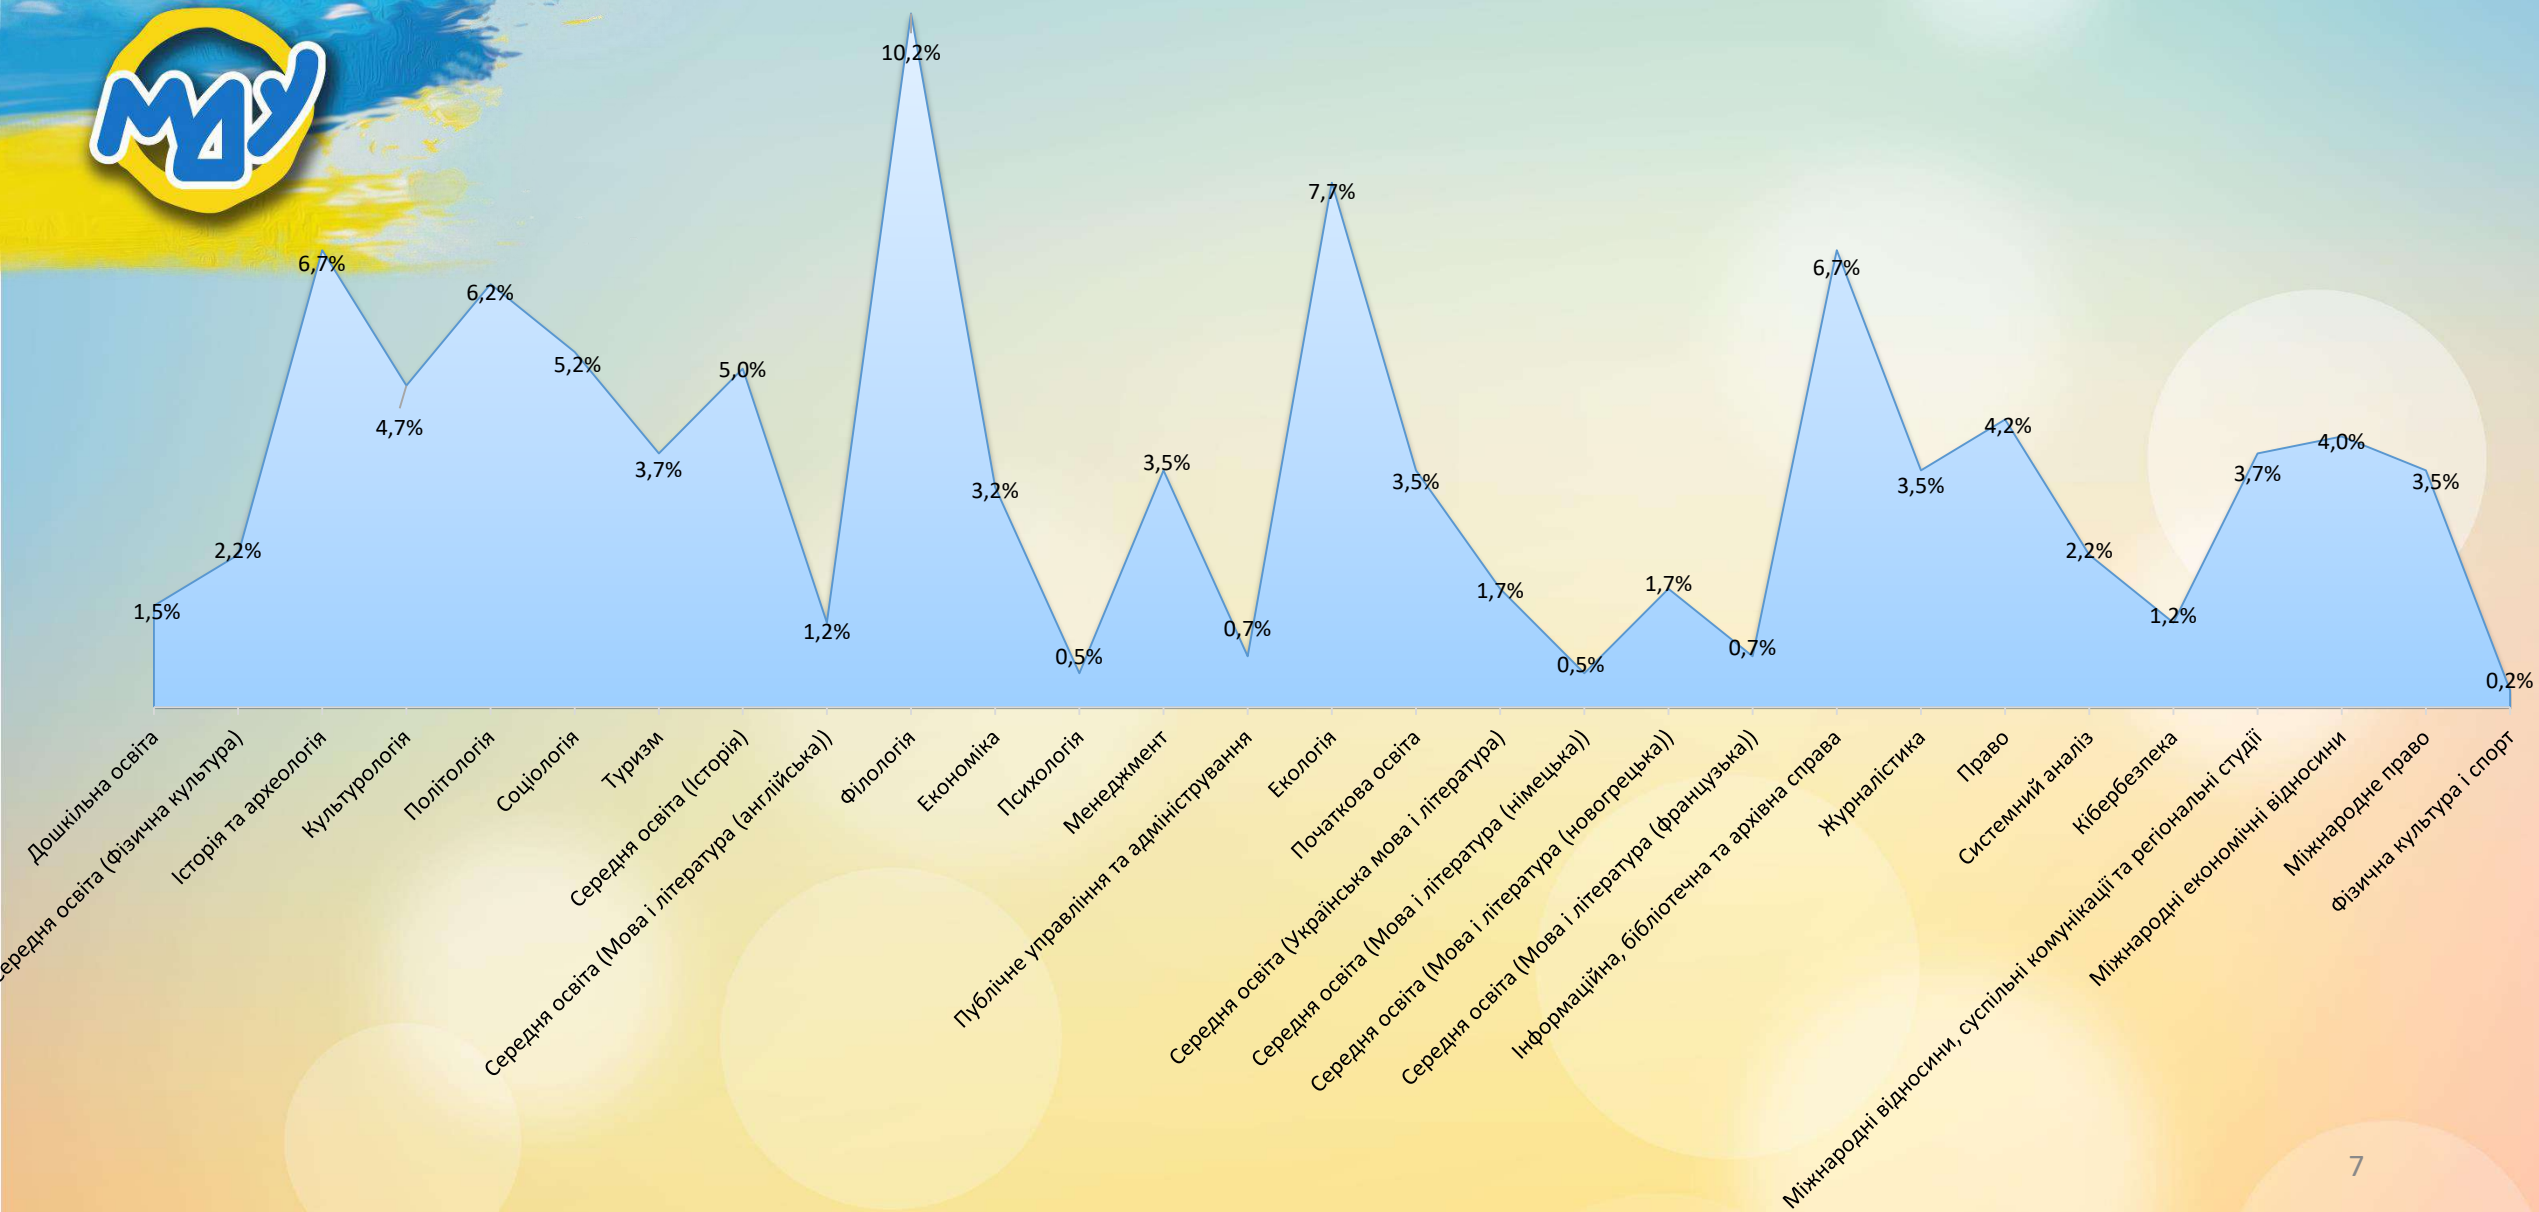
МДУ

10,2%
6,7%
6,2%
4,7%
5,2%
5,0%
3,7%
2,2%
1,5%
1,2%
3,2%
0,5%
3,5%
0,7%
7,7%
3,5%
1,7%
0,5%
1,7%
0,7%
6,7%
3,5%
4,2%
2,2%
1,2%
3,7%
4,0%
3,5%
0,2%

Дошкільна освіта
Середня освіта (Фізична культура)
Історія та археологія
Культурологія
Політологія
Соціологія
Туризм
Середня освіта (Історія)
Середня освіта (Мова і література (англійська))
Філологія
Економіка
Психологія
Менеджмент
Публічне управління та адміністрування
Екологія
Початкова освіта
Середня освіта (Українська мова і література)
Середня освіта (Мова і література (німецька))
Середня освіта (Мова і література (новогрецька))
Середня освіта (Мова і література (французька))
Інформаційна, бібліотечна та архівна справа
Журналістика
Право
Системний аналіз
Кібербезпека
Міжнародні відносини, суспільні комунікації та регіональні студії
Міжнародні економічні відносини
Міжнародне право
Фізична культура і спорт

7